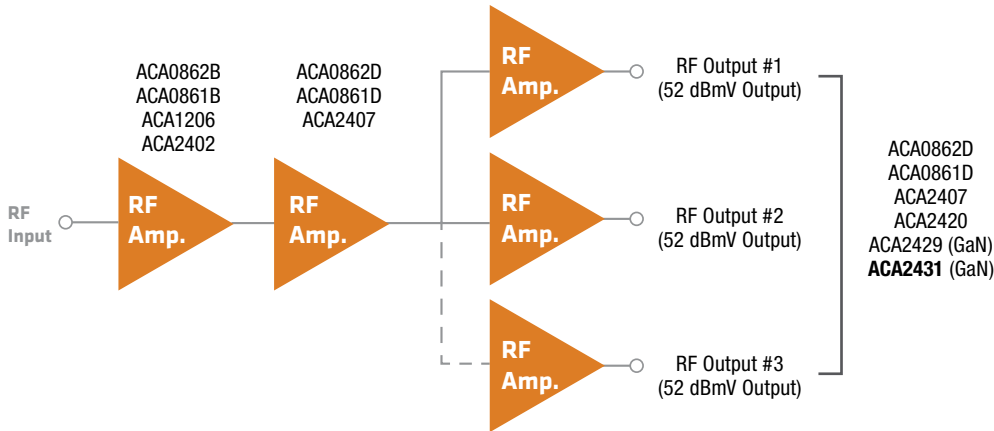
RF Input

ACA0862B
ACA0861B
ACA1206
ACA2402

RF Amp.

ACA0862D
ACA0861D
ACA2407

RF Amp.

RF Amp.

RF Output #1
(52 dBmV Output)

RF Amp.

RF Output #2
(52 dBmV Output)

RF Amp.

RF Output #3
(52 dBmV Output)

ACA0862D
ACA0861D
ACA2407
ACA2420
ACA2429 (GaN)
**ACA2431** (GaN)